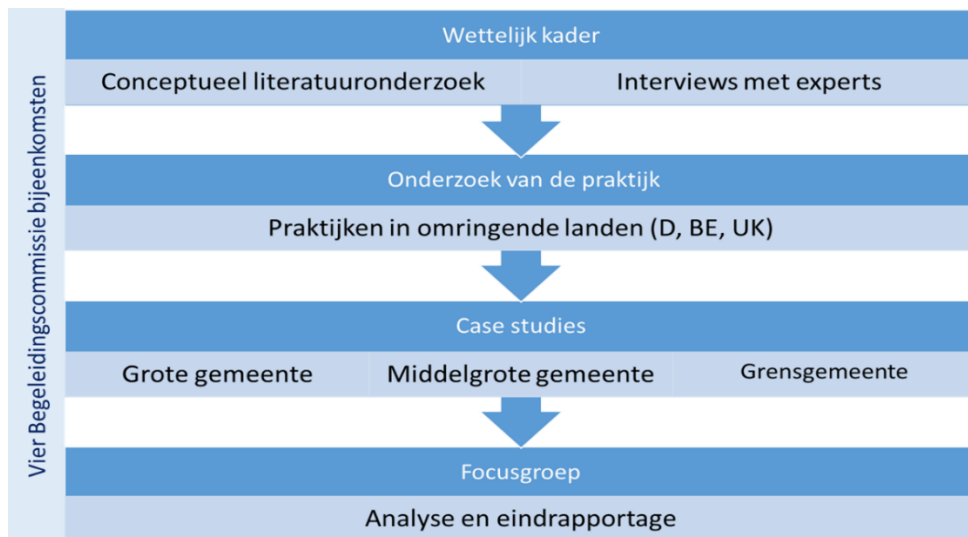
Vier Begeleidingscommissie bijeenkomsten

Wettelijk kader

Conceptueel literatuuronderzoek

Interviews met experts

Onderzoek van de praktijk

Praktijken in omringende landen (D, BE, UK)

Case studies

Grote gemeente

Middelgrote gemeente

Grensgemeente

Focusgroep

Analyse en eindrapportage